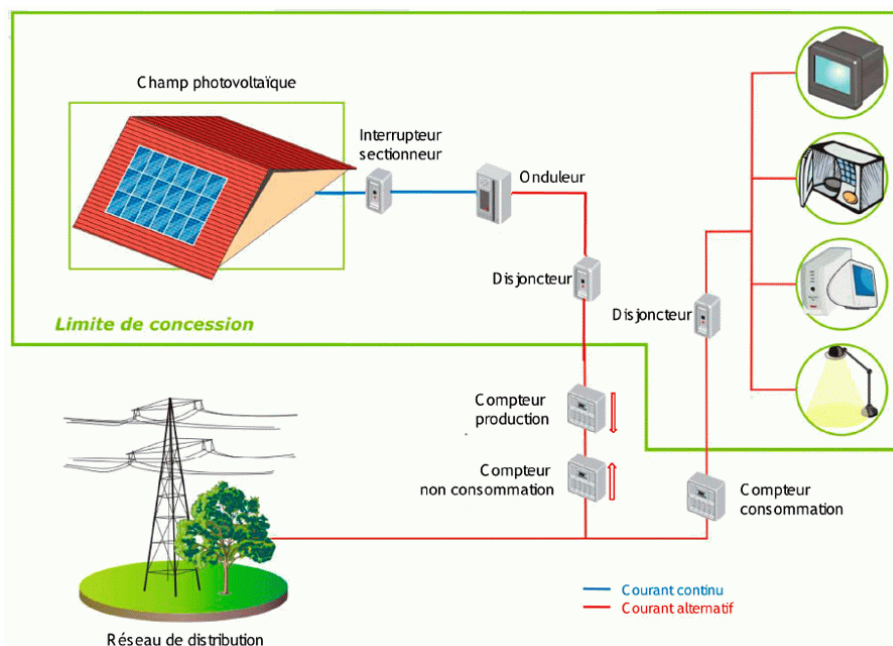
Champ photovoltaïque

Interrupteur sectionneur

Onduleur

Disjoncteur

Disjoncteur

Limite de concession

Compteur production

Compteur non consommation

Compteur consommation

Courant continu
Courant alternatif

Réseau de distribution